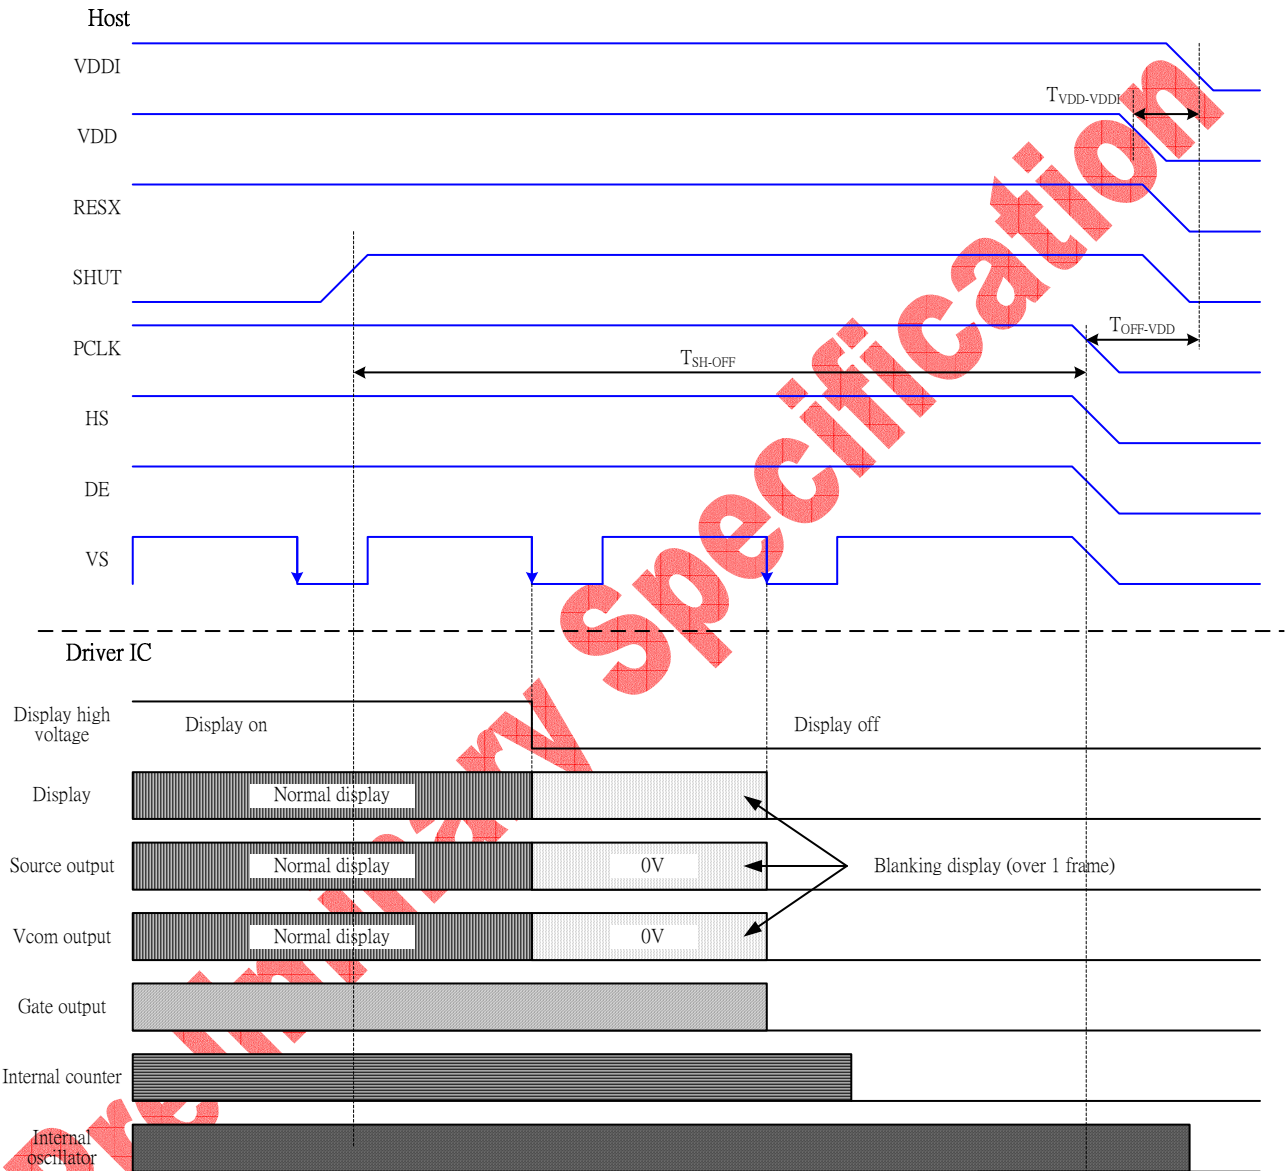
Host

VDDI

$T_{VDD-VDDI}$

VDD

RESX

SHUT

PCLK

$T_{OFF-VDD}$

$T_{SH-OFF}$

HS

DE

VS

Preliminary Specification

Driver IC

Display high voltage

Display on

Display off

Display

Normal display

Source output

Normal display

0V

Blanking display (over 1 frame)

Vcom output

Normal display

0V

Gate output

Internal counter

Internal oscillator